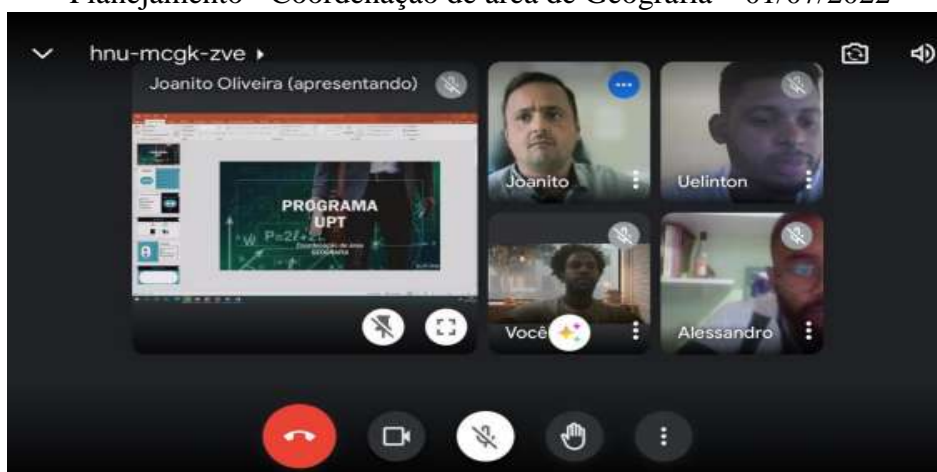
Planejamento - Coordenação de área de Geografia - 01/07/2022

hnu-mcgk-zve

Joanito Oliveira (apresentando)

PROGRAMA UPT

$W$ $P=2f$

Coordenação de área GEOGRAFIA

Joanito

Uelinton

Você

Alessandro